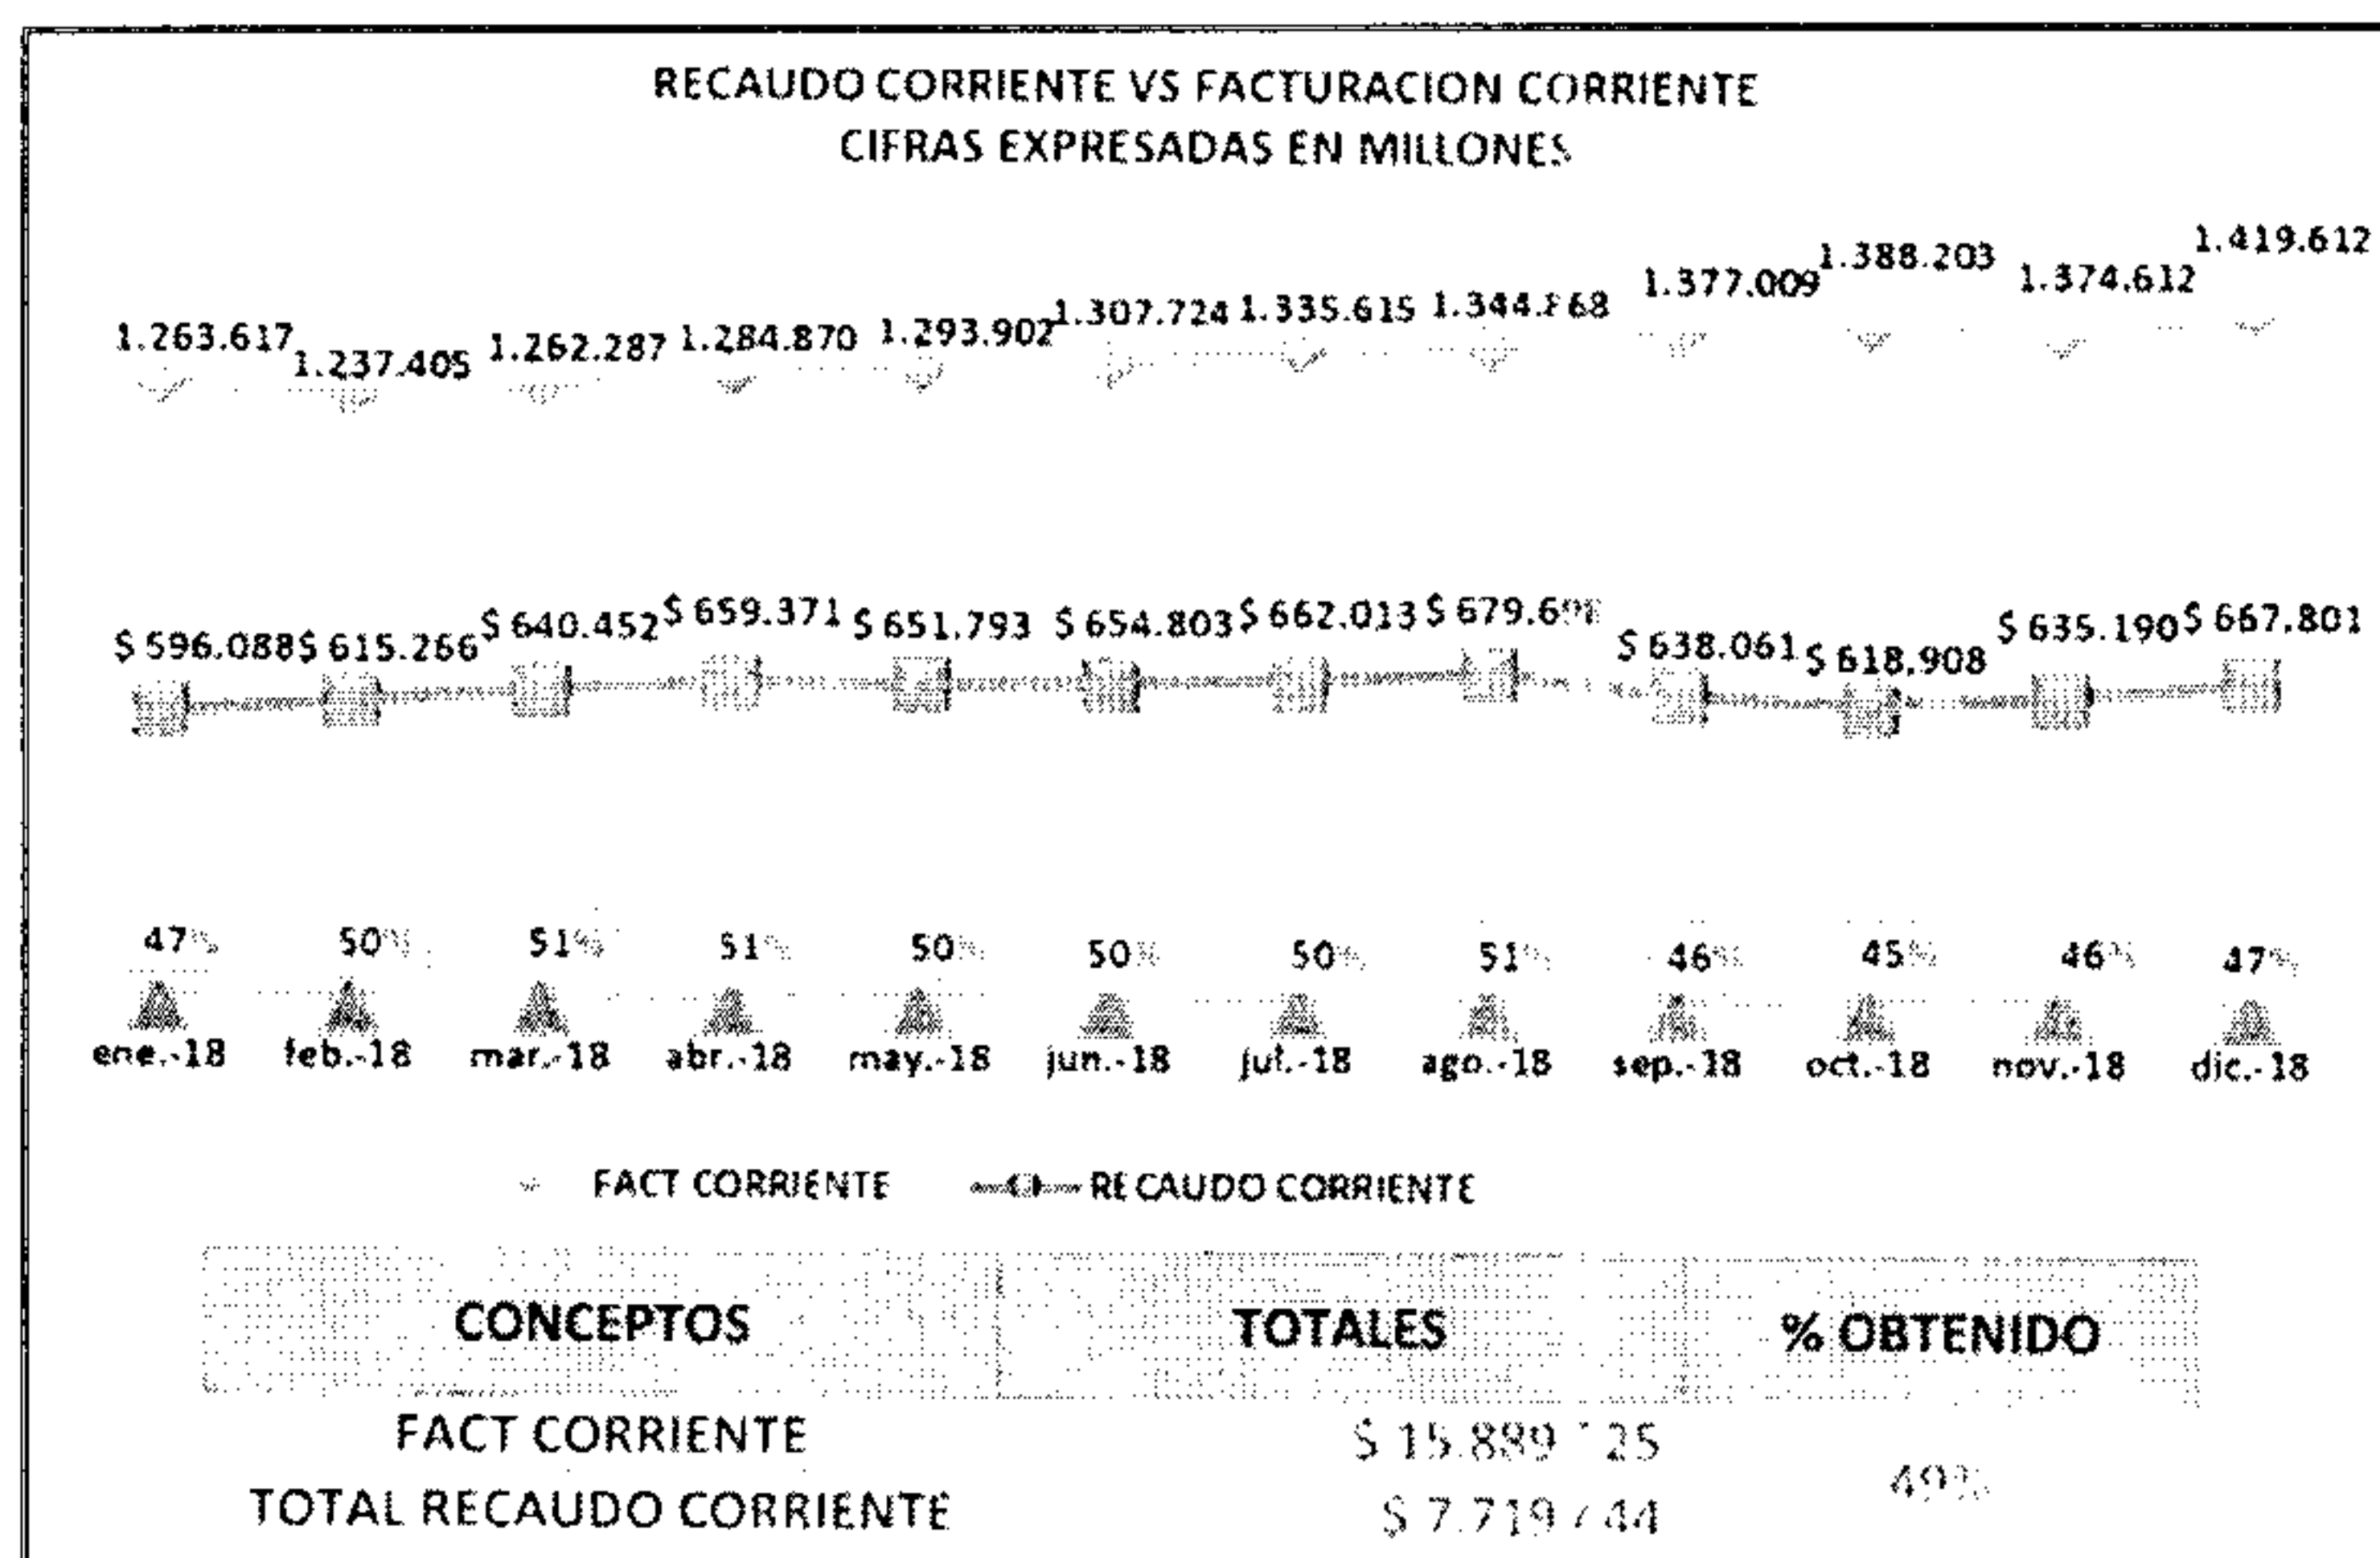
RECAUDO CORRIENTE VS FACTURACION CORRIENTE
CIFRAS EXPRESADAS EN MILLONES

1.263.617 1.237.405 1.262.287 1.284.870 1.293.902 1.307.724 1.335.615 1.344.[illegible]68 1.377.009 1.388.203 1.374.612 1.419.612

\$ 596.088 \$ 615.266 \$ 640.452 \$ 659.371 \$ 651.793 \$ 654.803 \$ 662.013 \$ 679.6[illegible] \$ 638.061 \$ 618.908 \$ 635.190 \$ 667.801

47% 50% 51% 51% 50% 50% 50% 51% 46% 45% 46% 47%

ene.-18 feb.-18 mar.-18 abr.-18 may.-18 jun.-18 jul.-18 ago.-18 sep.-18 oct.-18 nov.-18 dic.-18

FACT CORRIENTE RECAUDO CORRIENTE

| CONCEPTOS | TOTALES | % OBTENIDO |
|---|---|---|
| FACT CORRIENTE | \$ 15.889.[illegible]25 | 49% |
| TOTAL RECAUDO CORRIENTE | \$ 7.719.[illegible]44 | |